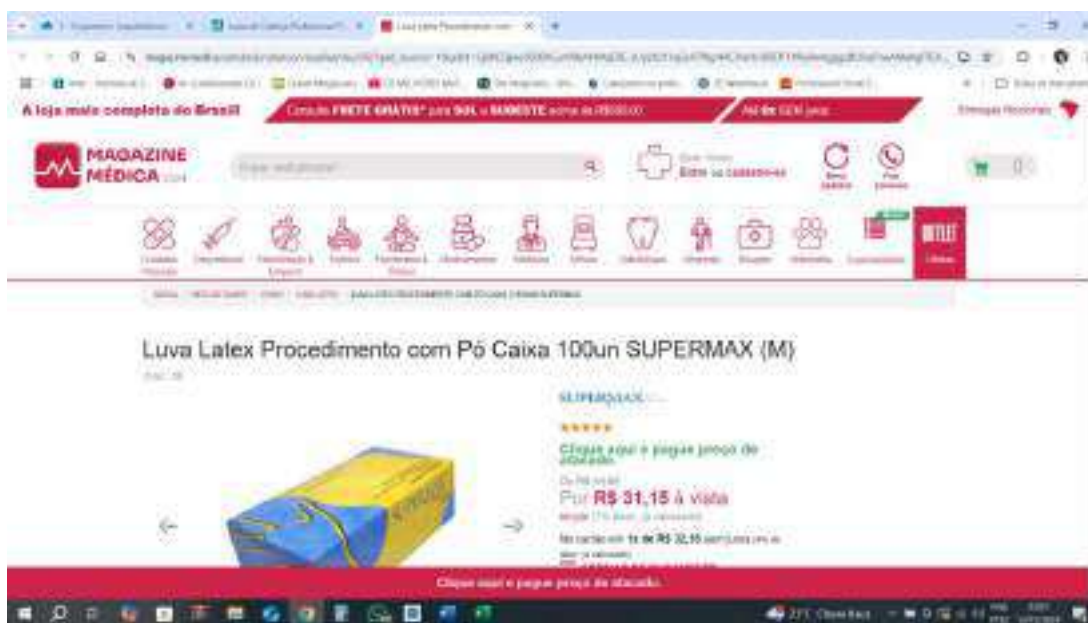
A loja mais completa do Brasil

Consulte FRETE GRÁTIS* para SUL e SUDESTE acima de R$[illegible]

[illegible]

MAGAZINE MÉDICA .com

Entre ou cadastre-se

Luva Latex Procedimento com Pó Caixa 100un SUPERMAX (M)

SUPERMAX

★★★★★

Clique aqui e pague preço de atacado

Por R$ 31,15 à vista

No cartão em 1x de R$ 32,15 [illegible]

Clique aqui e pague preço de atacado.

27°C